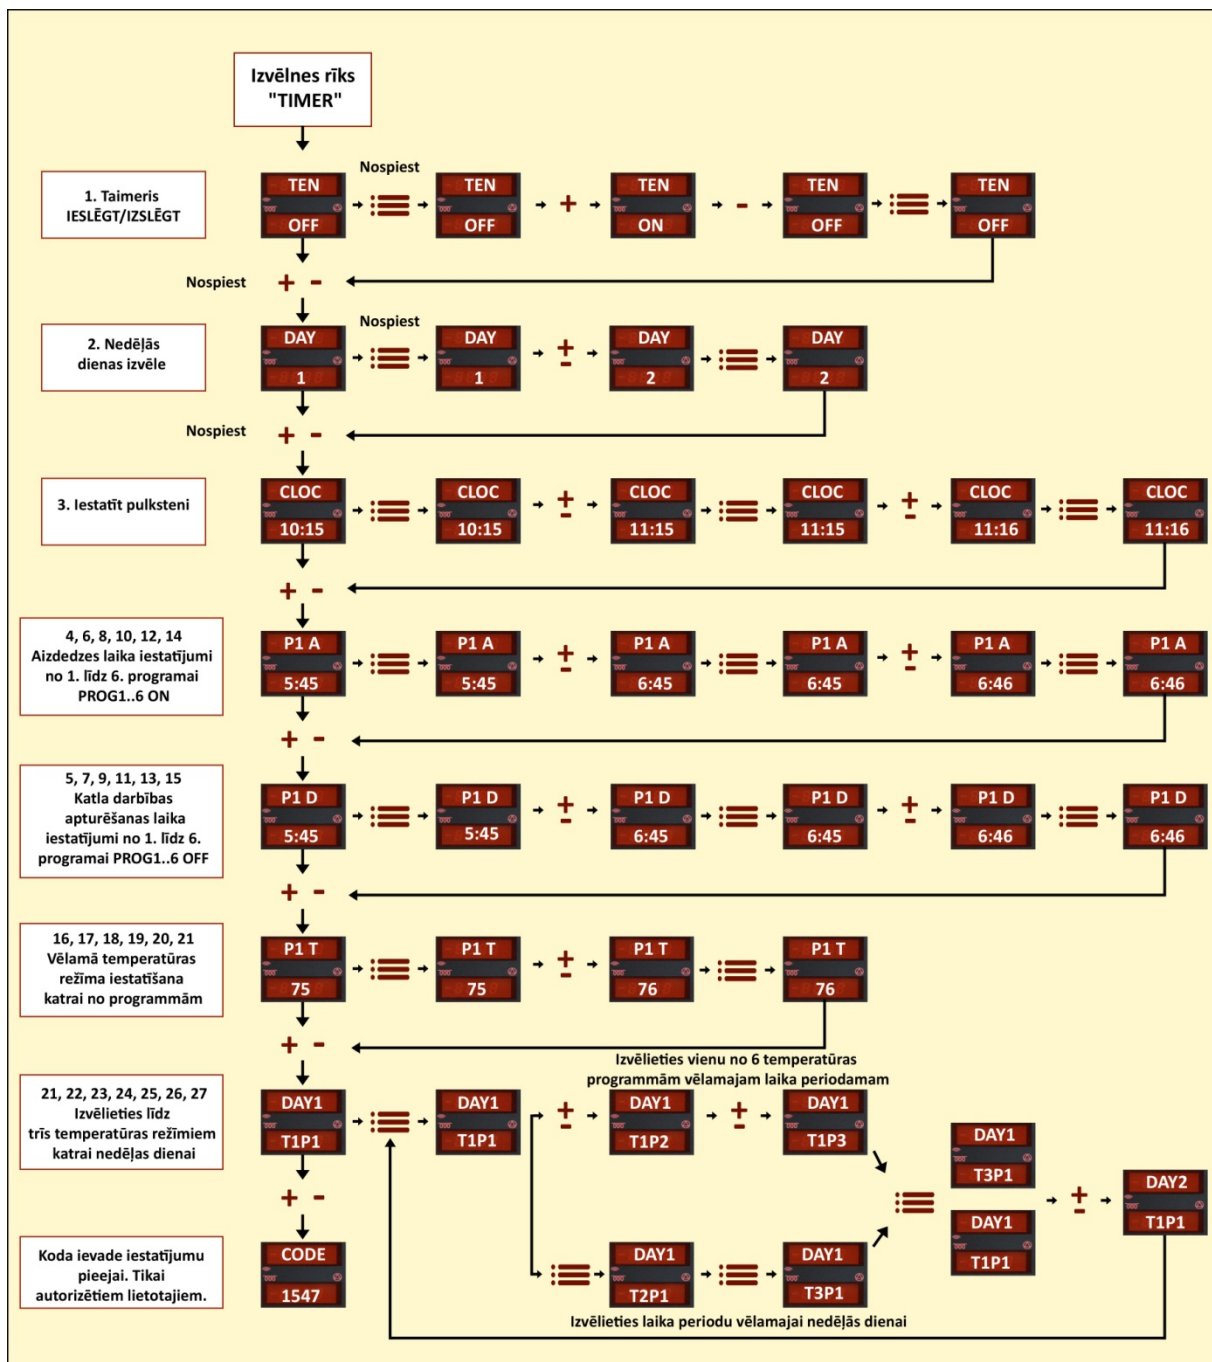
Izvēlnes rīks "TIMER"

1. Taimeris IESLĒGT/IZSLĒGT

Nospiest

TEN OFF
TEN OFF
+
TEN ON
-
TEN OFF
TEN OFF

Nospiest + -

2. Nedēļas dienas izvēle

Nospiest

DAY 1
DAY 1
±
DAY 2
DAY 2

Nospiest + -

3. Iestatīt pulksteni

CLOC 10:15
CLOC 10:15
±
CLOC 11:15
CLOC 11:15
±
CLOC 11:16
CLOC 11:16

+ -

4, 6, 8, 10, 12, 14 Aizdedzes laika iestatījumi no 1. līdz 6. programai PROG1..6 ON

P1 A 5:45
P1 A 5:45
±
P1 A 6:45
P1 A 6:45
±
P1 A 6:46
P1 A 6:46

+ -

5, 7, 9, 11, 13, 15 Katla darbības apturēšanas laika iestatījumi no 1. līdz 6. programai PROG1..6 OFF

P1 D 5:45
P1 D 5:45
±
P1 D 6:45
P1 D 6:45
±
P1 D 6:46
P1 D 6:46

+ -

16, 17, 18, 19, 20, 21 Vēlamā temperatūras režīma iestatīšana katrai no programmām

P1 T 75
P1 T 75
±
P1 T 76
P1 T 76

+ -

Izvēlieties vienu no 6 temperatūras programmām vēlamajam laika periodamam

21, 22, 23, 24, 25, 26, 27 Izvēlieties līdz trīs temperatūras režīmiem katrai nedēļas dienai

DAY1 T1P1
DAY1 T1P1
±
DAY1 T1P2
±
DAY1 T1P3
DAY1 T3P1
DAY1 T1P1
±
DAY2 T1P1
DAY1 T2P1
DAY1 T3P1

Izvēlieties laika periodu vēlamajai nedēļas dienai

+ -

Koda ievade iestatījumu pieejai. Tikai autorizētiem lietotajiem.

CODE 1547